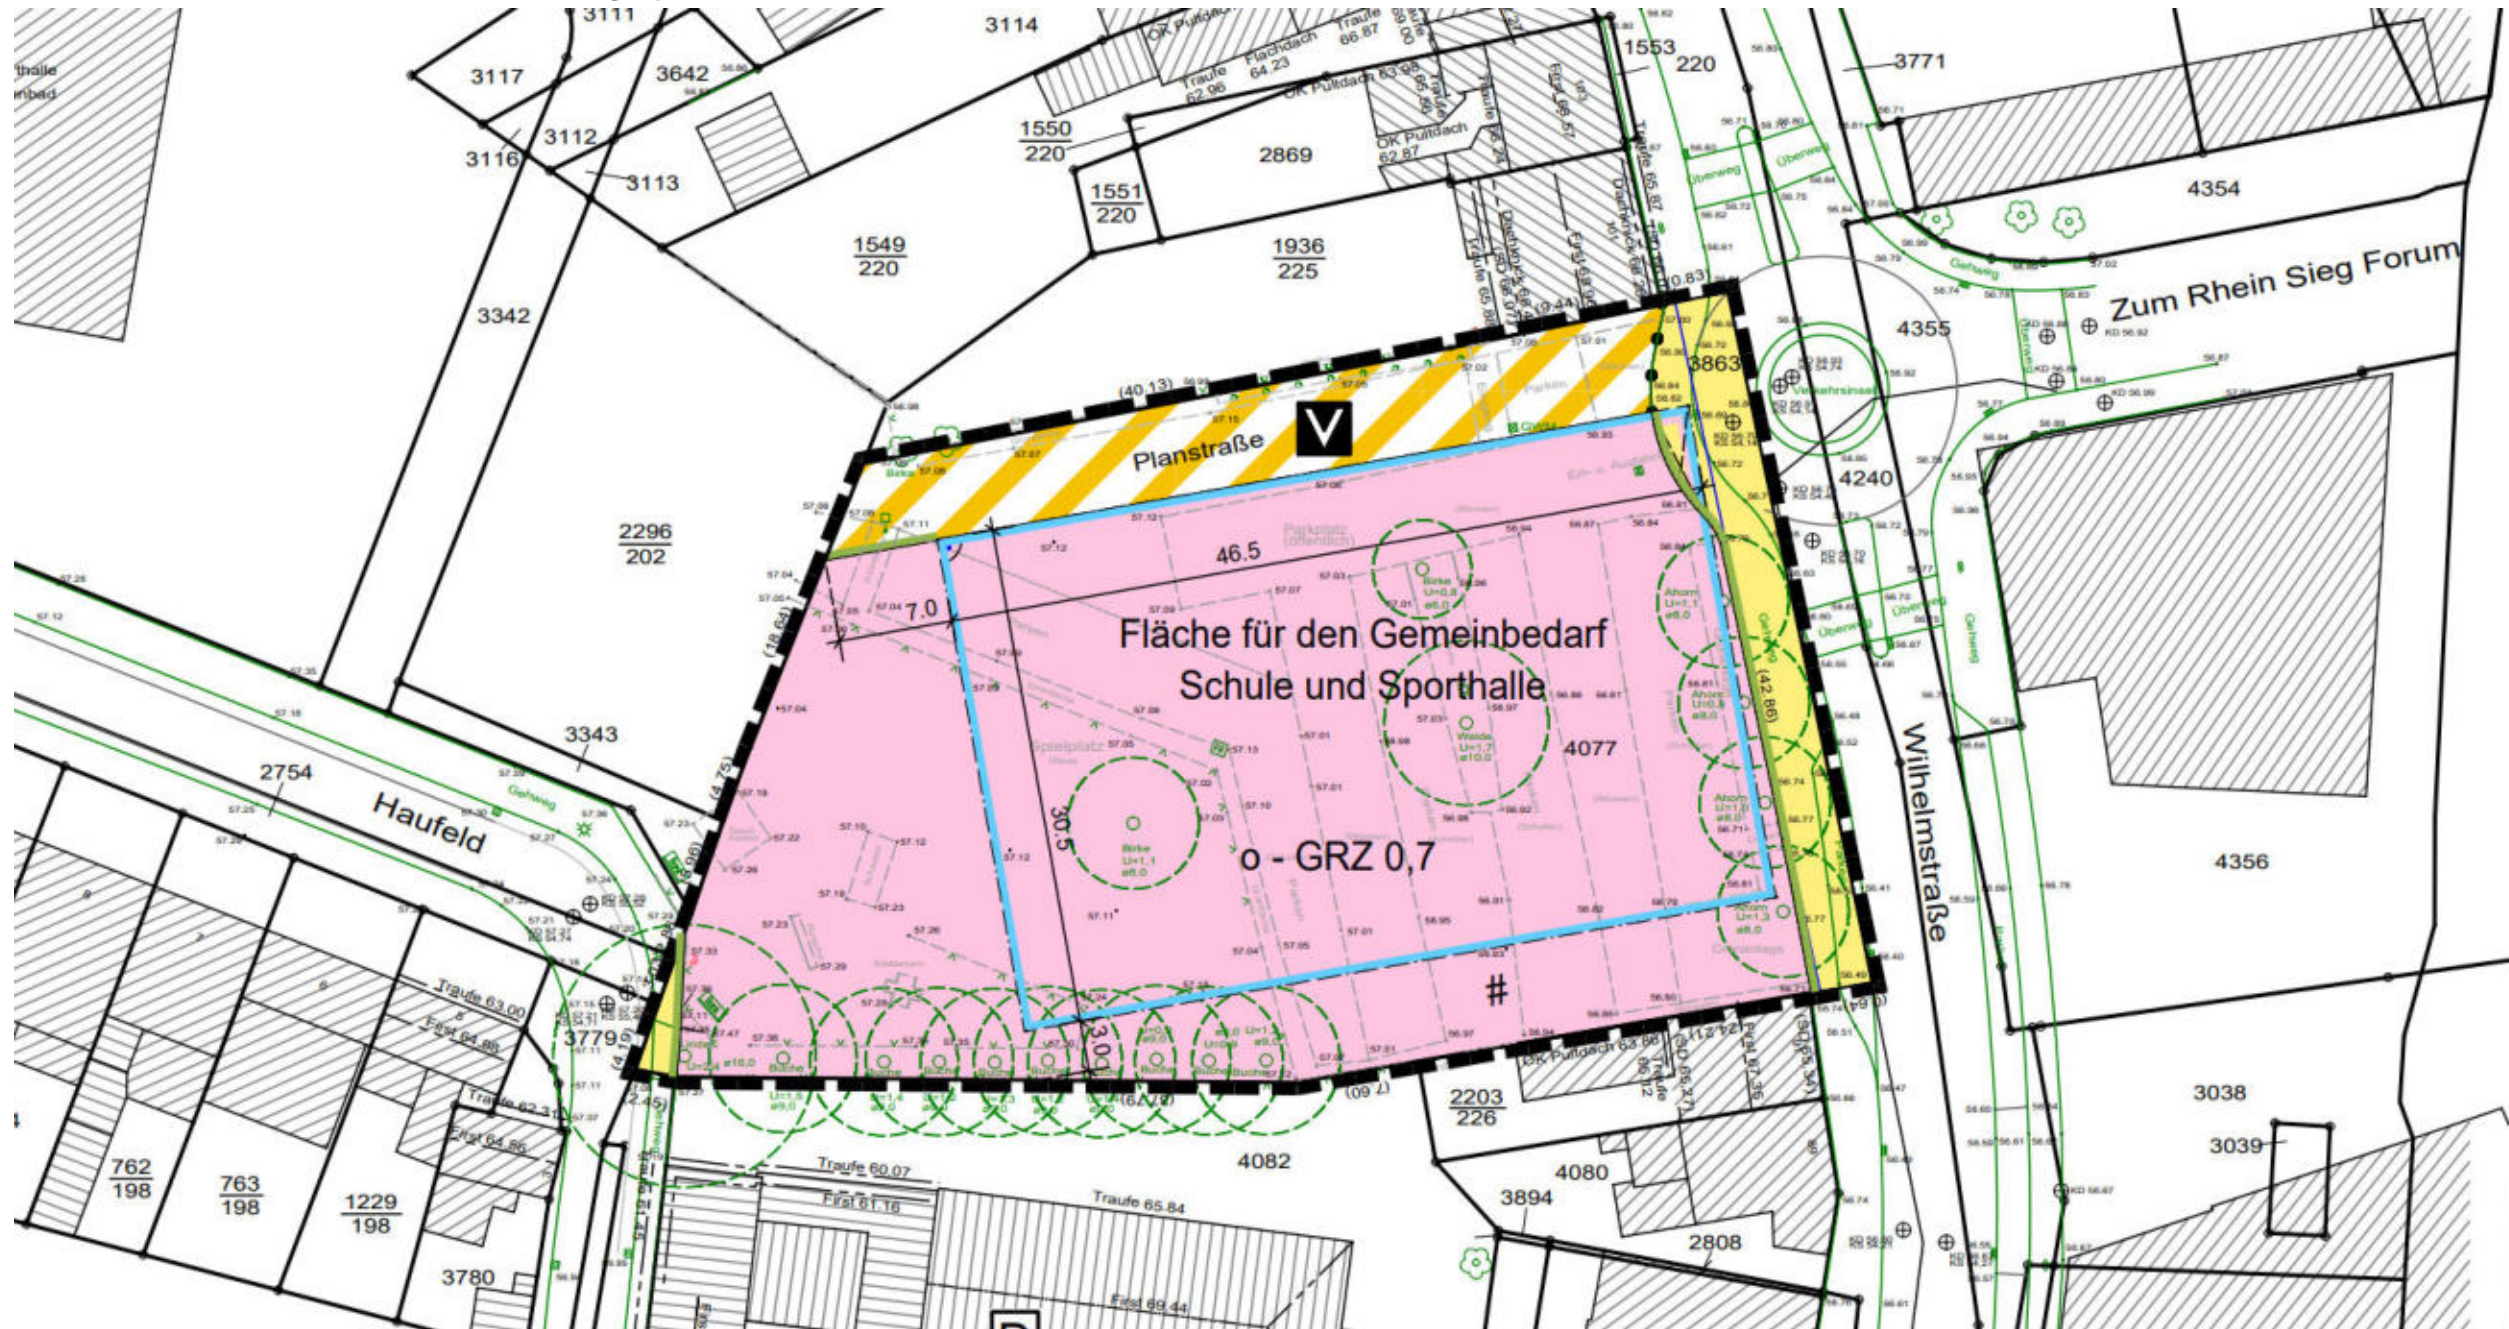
3111
3114
thalle
nbad
3117
3642
OK Pultdach
Traufe 62.96
Flachdach 64.23
Traufe 66.87
OK Pultdach 63.98
1553
220
3771
3116
3112
3113
1550
220
2869
OK Pultdach 62.87
1551
220
4354
1549
220
1936
225
Zum Rhein Sieg Forum
3342
(40.13)
V
Planstraße
3863
4355
4240
2296
202
46.5
7.0
(18.64)
Fläche für den Gemeinbedarf
Schule und Sporthalle
(42.86)
3343
4077
2754
Haufeld
Wilhelmstraße
30.5
o - GRZ 0,7
4356
#
Traufe 63.00
First 64.88
3779
OK Pultdach 63.86
2203
226
3038
3039
762
198
763
198
1229
198
Traufe 62.31
First 64.86
4082
4080
3894
Traufe 60.07
First 61.16
Traufe 65.84
2808
3780
First 69.44